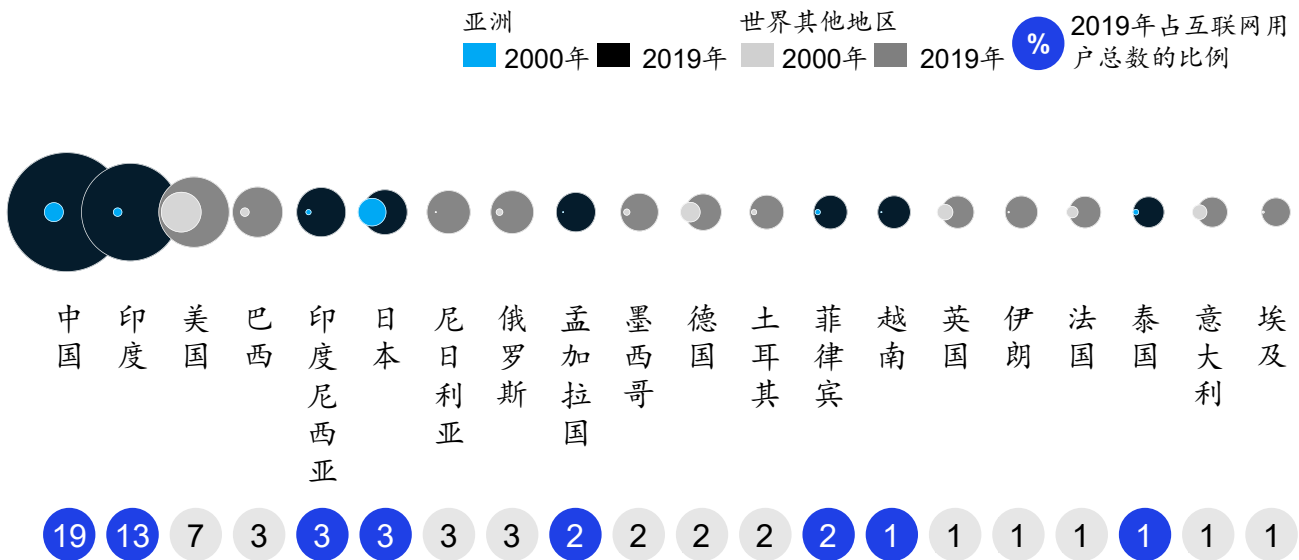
亚洲
2000年 2019年
世界其他地区
2000年 2019年
% 2019年占互联网用户总数的比例

中国 印度 美国 巴西 印度尼西亚 日本 尼日利亚 俄罗斯 孟加拉国 墨西哥 德国 土耳其 菲律宾 越南 英国 伊朗 法国 泰国 意大利 埃及

19 13 7 3 3 3 3 3 2 2 2 2 2 1 1 1 1 1 1 1